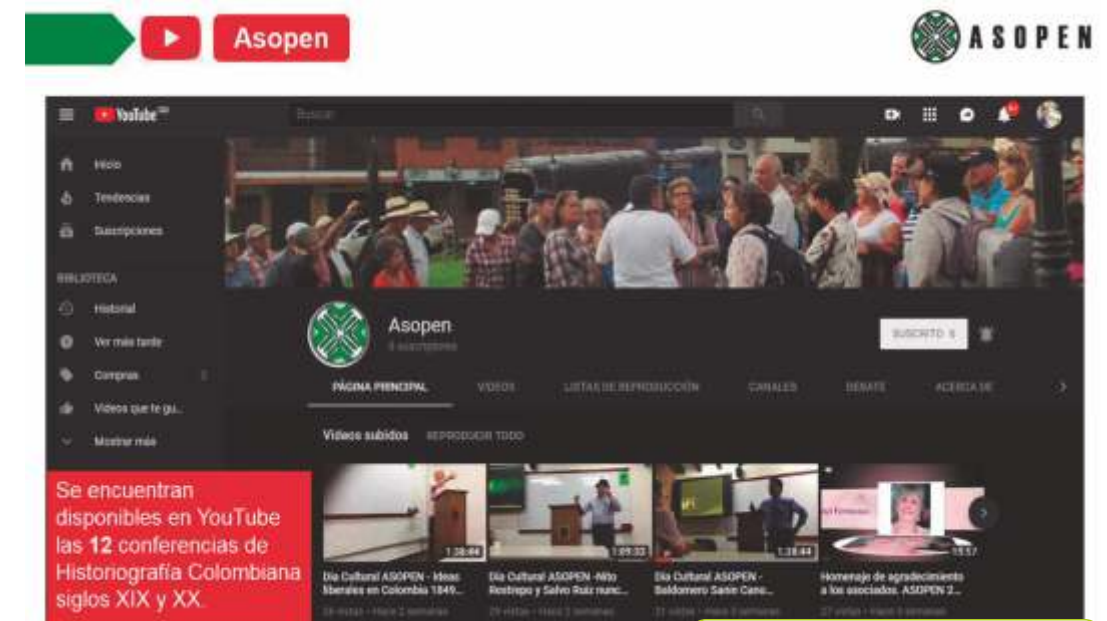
Asopen

ASOPEN

YouTube

Buscar

Inicio

Tendencias

Suscripciones

BIBLIOTECA

Historial

Ver más tarde

Compras

Videos que te gu...

Mostrar más

Asopen

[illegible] suscriptores

SUSCRITO

PÁGINA PRINCIPAL

VIDEOS

LISTAS DE REPRODUCCIÓN

CANALES

DEBATE

ACERCA DE

Videos subidos

REPRODUCIR TODO

1:38:44

1:09:33

1:38:44

15:57

Día Cultural ASOPEN - Ideas liberales en Colombia 1849...

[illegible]

Día Cultural ASOPEN -Nito Restrepo y Salvo Ruiz nunc...

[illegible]

Día Cultural ASOPEN - Baldomero Sanín Cano...

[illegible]

Homenaje de agradecimiento a los asociados. ASOPEN 2...

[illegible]

Se encuentran disponibles en YouTube las 12 conferencias de Historiografía Colombiana siglos XIX y XX.